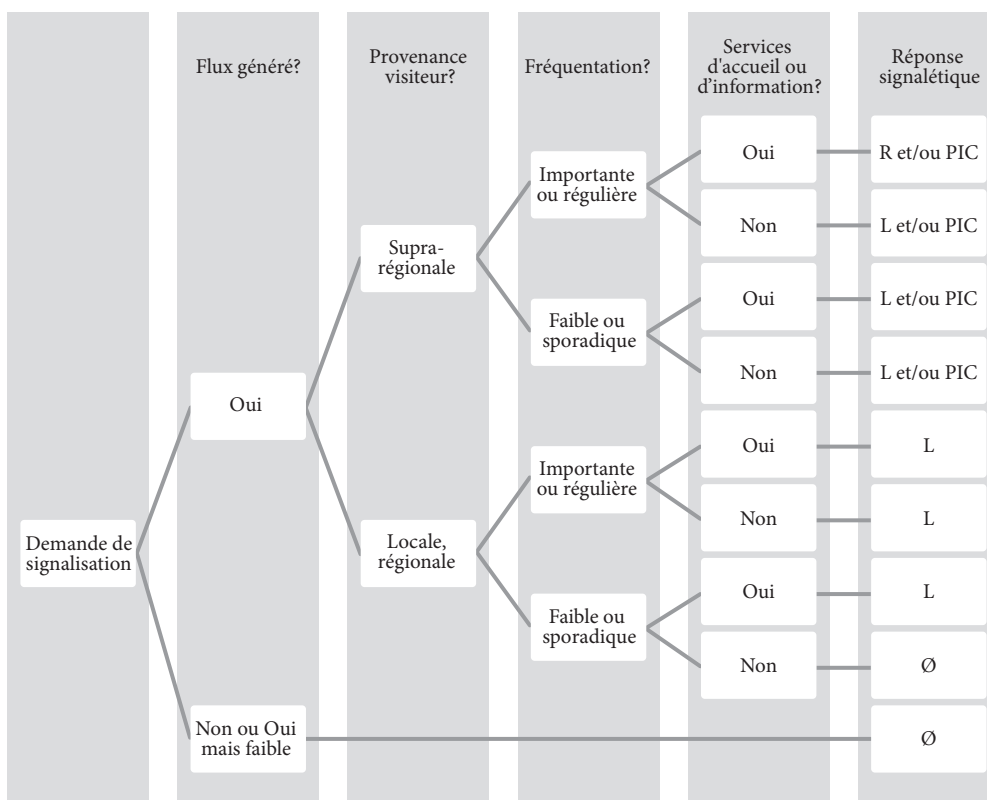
Flux généré?

Provenance visiteur?

Fréquentation?

Services d'accueil ou d'information?

Réponse signalétique

Demande de signalisation

Oui

Supra-régionale

Importante ou régulière

Oui

R et/ou PIC

Non

L et/ou PIC

Faible ou sporadique

Oui

L et/ou PIC

Non

L et/ou PIC

Locale, régionale

Importante ou régulière

Oui

L

Non

L

Faible ou sporadique

Oui

L

Non

Ø

Non ou Oui mais faible

Ø